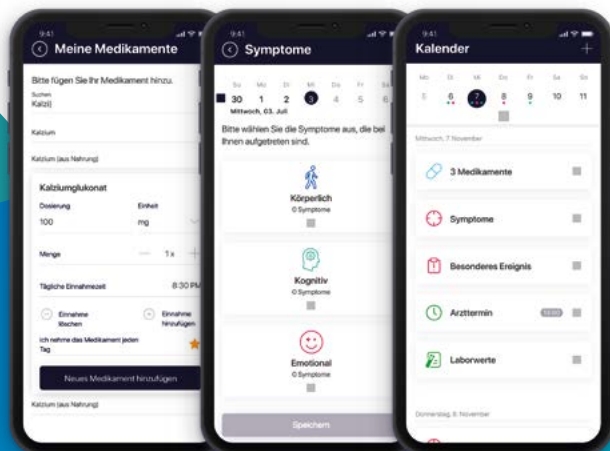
9:41

Meine Medikamente

Bitte fügen Sie Ihr Medikament hinzu.

Suchen
Kalzi|

Kalzium

Kalzium (aus Nahrung)

Kalziumglukonat

Dosierung
100

Einheit
mg

Menge
1 x

Tägliche Einnahmezeit
8:30 PM

Einnahme löschen

Einnahme hinzufügen

Ich nehme das Medikament jeden Tag

Neues Medikament hinzufügen

Kalzium (aus Nahrung)

9:41

Symptome

So Mo Di Mi Do Fr Sa
30 1 2 3 4 5 6
Mittwoch, 03. Juli

Bitte wählen Sie die Symptome aus, die bei Ihnen aufgetreten sind.

Körperlich
0 Symptome

Kognitiv
0 Symptome

Emotional
0 Symptome

Speichern

9:41

Kalender

Mo Di Mi Do Fr Sa So
5 6 7 8 9 10 11

Mittwoch, 7 November

3 Medikamente

Symptome

Besonderes Ereignis

Arzttermin

Laborwerte

Donnerstag, 8. November